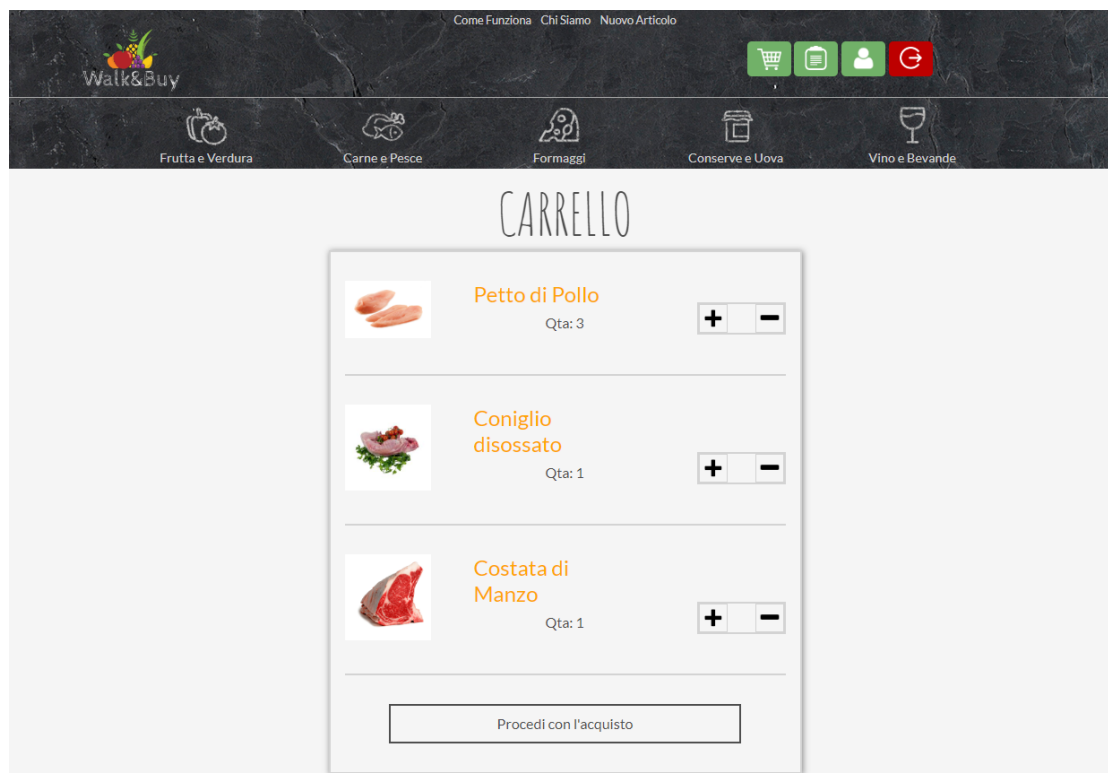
Come Funziona Chi Siamo Nuovo Articolo

Walk&Buy

Frutta e Verdura
Carne e Pesce
Formaggi
Conserve e Uova
Vino e Bevande

CARRELLO

Petto di Pollo
Qta: 3
+ −

Coniglio disossato
Qta: 1
+ −

Costata di Manzo
Qta: 1
+ −

Procedi con l'acquisto